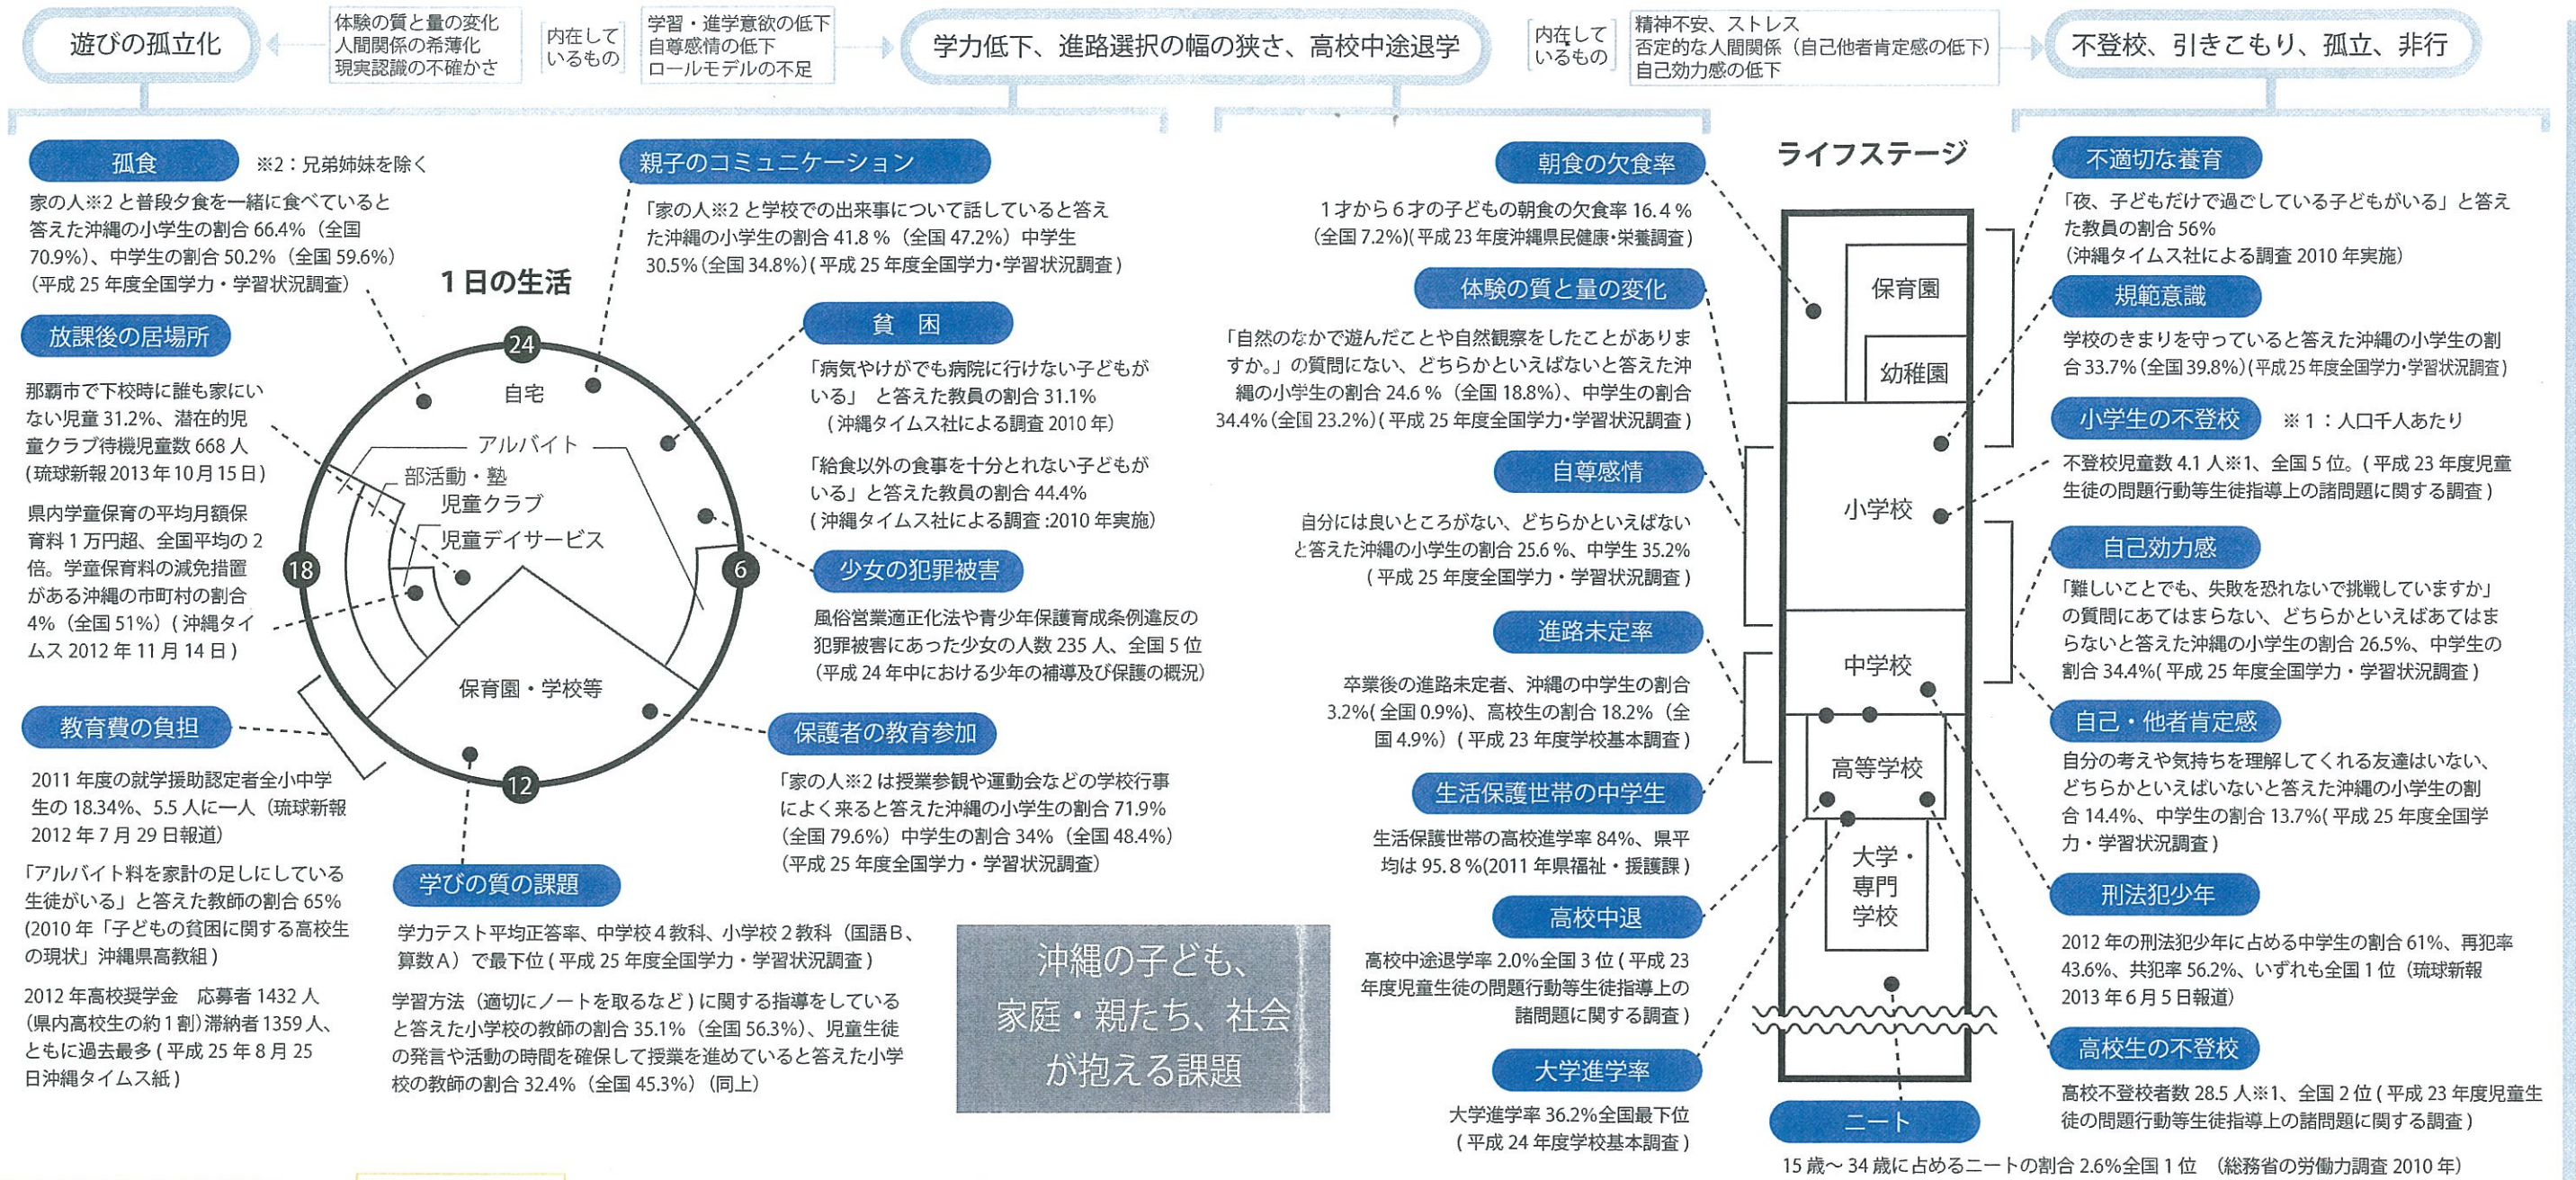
遊びの孤立化

体験の質と量の変化
人間関係の希薄化
現実認識の不確かさ

内在しているもの

学習・進学意欲の低下
自尊感情の低下
ロールモデルの不足

学力低下、進路選択の幅の狭さ、高校中途退学

内在しているもの

精神不安、ストレス
否定的な人間関係（自己他者肯定感の低下）
自己効力感の低下

不登校、引きこもり、孤立、非行

孤食

※2：兄弟姉妹を除く

家の人※2 と普段夕食を一緒に食べていると答えた沖縄の小学生の割合 66.4%（全国 70.9%）、中学生の割合 50.2%（全国 59.6%）（平成 25 年度全国学力・学習状況調査）

放課後の居場所

那覇市で下校時に誰も家にいない児童 31.2%、潜在的児童クラブ待機児童数 668 人（琉球新報 2013 年 10 月 15 日）

県内学童保育の平均月額保育料 1 万円超、全国平均の 2 倍。学童保育料の減免措置がある沖縄の市町村の割合 4%（全国 51%）( 沖縄タイムス 2012 年 11 月 14 日 )

教育費の負担

2011 年度の就学援助認定者全小中学生の 18.34%、5.5 人に一人（琉球新報 2012 年 7 月 29 日報道）

「アルバイト料を家計の足しにしている生徒がいる」と答えた教師の割合 65%(2010 年「子どもの貧困に関する高校生の現状」沖縄県高教組 )

2012 年高校奨学金　応募者 1432 人（県内高校生の約 1 割）滞納者 1359 人、ともに過去最多 ( 平成 25 年 8 月 25 日沖縄タイムス紙 )

1 日の生活

24
自宅
アルバイト
部活動・塾
児童クラブ
児童デイサービス
18
6
保育園・学校等
12

親子のコミュニケーション

「家の人※2 と学校での出来事について話していると答えた沖縄の小学生の割合 41.8 %（全国 47.2%）中学生 30.5%（全国 34.8%）( 平成 25 年度全国学力・学習状況調査 )

貧　困

「病気やけがでも病院に行けない子どもがいる」 と答えた教員の割合 31.1%（ 沖縄タイムス社による調査 2010 年）

「給食以外の食事を十分とれない子どもがいる」と答えた教員の割合 44.4%( 沖縄タイムス社による調査 :2010 年実施)

少女の犯罪被害

風俗営業適正化法や青少年保護育成条例違反の犯罪被害にあった少女の人数 235 人、全国 5 位（平成 24 年中における少年の補導及び保護の概況）

保護者の教育参加

「家の人※2 は授業参観や運動会などの学校行事によく来ると答えた沖縄の小学生の割合 71.9%（全国 79.6%）中学生の割合 34%（全国 48.4%）（平成 25 年度全国学力・学習状況調査）

学びの質の課題

学力テスト平均正答率、中学校 4 教科、小学校 2 教科（国語Ｂ、算数Ａ）で最下位 ( 平成 25 年度全国学力・学習状況調査 )

学習方法（適切にノートを取るなど ) に関する指導をしていると答えた小学校の教師の割合 35.1%（全国 56.3%）、児童生徒の発言や活動の時間を確保して授業を進めていると答えた小学校の教師の割合 32.4%（全国 45.3%）（同上）

沖縄の子ども、家庭・親たち、社会が抱える課題

朝食の欠食率

1 才から 6 才の子どもの朝食の欠食率 16.4 %（全国 7.2%)( 平成 23 年度沖縄県民健康・栄養調査 )

体験の質と量の変化

「自然のなかで遊んだことや自然観察をしたことがありますか。」の質問にない、どちらかといえばないと答えた沖縄の小学生の割合 24.6 %（全国 18.8%)、中学生の割合 34.4%（全国 23.2%）( 平成 25 年度全国学力・学習状況調査 )

自尊感情

自分には良いところがない、どちらかといえばないと答えた沖縄の小学生の割合 25.6 %、中学生 35.2%（ 平成 25 年度全国学力・学習状況調査 )

進路未定率

卒業後の進路未定者、沖縄の中学生の割合 3.2%( 全国 0.9%)、高校生の割合 18.2%（全国 4.9%）( 平成 23 年度学校基本調査 )

生活保護世帯の中学生

生活保護世帯の高校進学率 84%、県平均は 95.8 %(2011 年県福祉・援護課 )

高校中退

高校中途退学率 2.0%全国 3 位 ( 平成 23 年度児童生徒の問題行動等生徒指導上の諸問題に関する調査 )

大学進学率

大学進学率 36.2%全国最下位（ 平成 24 年度学校基本調査 )

ライフステージ

保育園
幼稚園
小学校
中学校
高等学校
大学・専門学校

ニート

15 歳～ 34 歳に占めるニートの割合 2.6%全国 1 位　（総務省の労働力調査 2010 年）

不適切な養育

「夜、子どもだけで過ごしている子どもがいる」と答えた教員の割合 56%（沖縄タイムス社による調査 2010 年実施）

規範意識

学校のきまりを守っていると答えた沖縄の小学生の割合 33.7%（全国 39.8%)( 平成 25 年度全国学力・学習状況調査 )

小学生の不登校

※ 1：人口千人あたり

不登校児童数 4.1 人※1、全国 5 位。( 平成 23 年度児童生徒の問題行動等生徒指導上の諸問題に関する調査 )

自己効力感

「難しいことでも、失敗を恐れないで挑戦していますか」の質問にあてはまらない、どちらかといえばあてはまらないと答えた沖縄の小学生の割合 26.5%、中学生の割合 34.4%( 平成 25 年度全国学力・学習状況調査 )

自己・他者肯定感

自分の考えや気持ちを理解してくれる友達はいない、どちらかといえばいないと答えた沖縄の小学生の割合 14.4%、中学生の割合 13.7%( 平成 25 年度全国学力・学習状況調査 )

刑法犯少年

2012 年の刑法犯少年に占める中学生の割合 61%、再犯率 43.6%、共犯率 56.2%、いずれも全国 1 位（琉球新報 2013 年 6 月 5 日報道）

高校生の不登校

高校不登校者数 28.5 人※1、全国 2 位 ( 平成 23 年度児童生徒の問題行動等生徒指導上の諸問題に関する調査 )